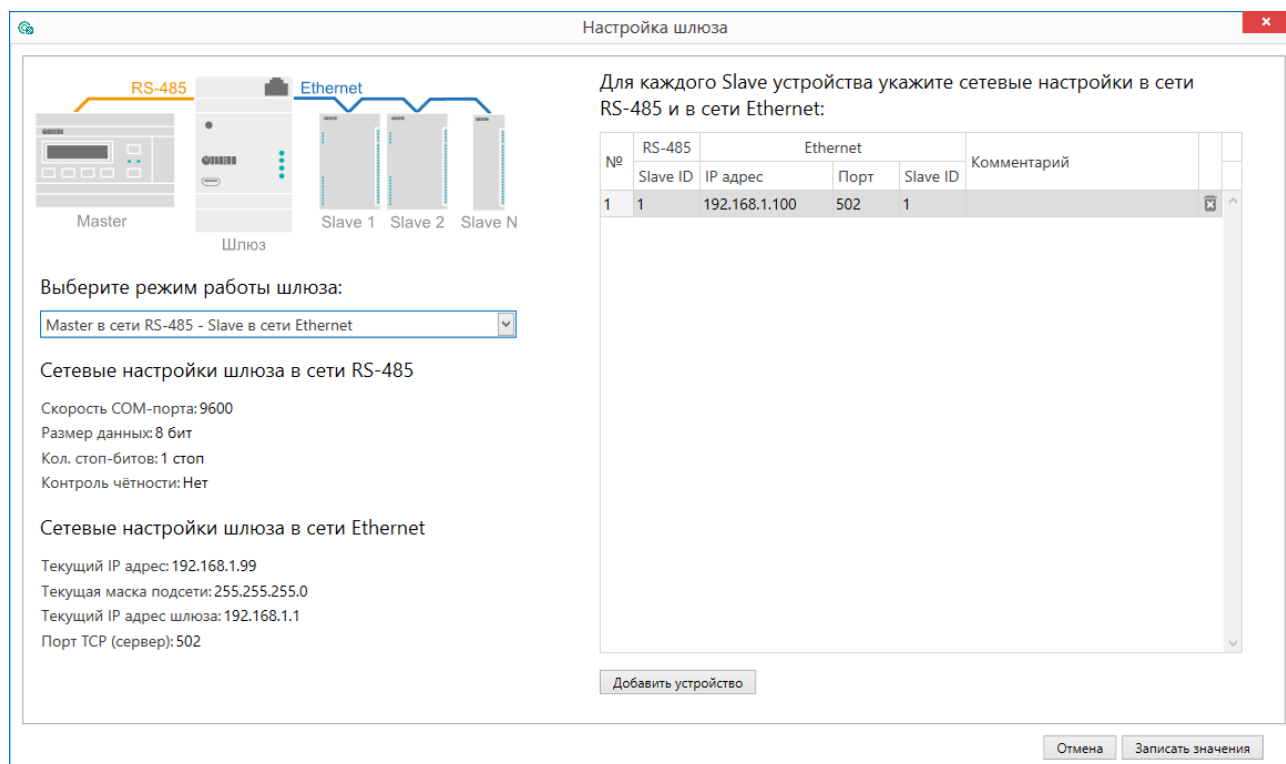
Настройка шлюза

RS-485 Ethernet

Master Шлюз Slave 1 Slave 2 Slave N

Выберите режим работы шлюза:

Master в сети RS-485 - Slave в сети Ethernet

Сетевые настройки шлюза в сети RS-485

Скорость COM-порта: 9600
Размер данных: 8 бит
Кол. стоп-битов: 1 стоп
Контроль чётности: Нет

Сетевые настройки шлюза в сети Ethernet

Текущий IP адрес: 192.168.1.99
Текущая маска подсети: 255.255.255.0
Текущий IP адрес шлюза: 192.168.1.1
Порт TCP (сервер): 502

Для каждого Slave устройства укажите сетевые настройки в сети RS-485 и в сети Ethernet:

| № | RS-485 Slave ID | Ethernet IP адрес | Ethernet Порт | Ethernet Slave ID | Комментарий |
|---|---|---|---|---|---|
| 1 | 1 | 192.168.1.100 | 502 | 1 | |

Добавить устройство

Отмена Записать значения